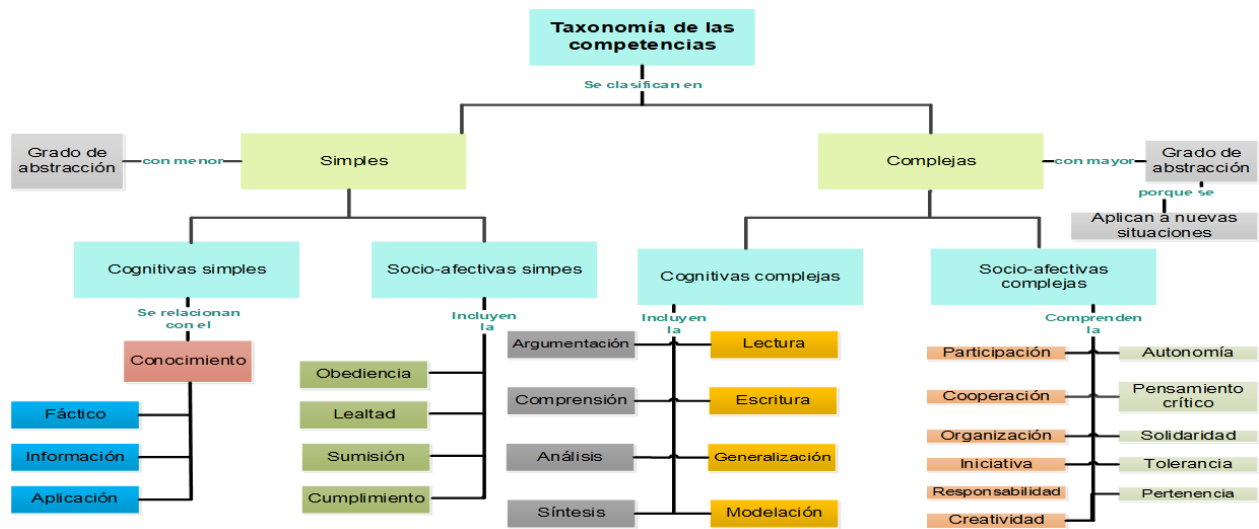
Taxonomía de las competencias

Se clasifican en

Grado de abstracción

con menor

Simples

Complejas

con mayor

Grado de abstracción

porque se

Aplican a nuevas situaciones

Cognitivas simples

Socio-afectivas simpes

Cognitivas complejas

Socio-afectivas complejas

Se relacionan con el

Conocimiento

Fáctico

Información

Aplicación

Incluyen la

Obediencia

Lealtad

Sumisión

Cumplimiento

Incluyen la

Argumentación

Comprensión

Análisis

Síntesis

Lectura

Escritura

Generalización

Modelación

Comprenden la

Participación

Cooperación

Organización

Iniciativa

Responsabilidad

Creatividad

Autonomía

Pensamiento crítico

Solidaridad

Tolerancia

Pertenencia